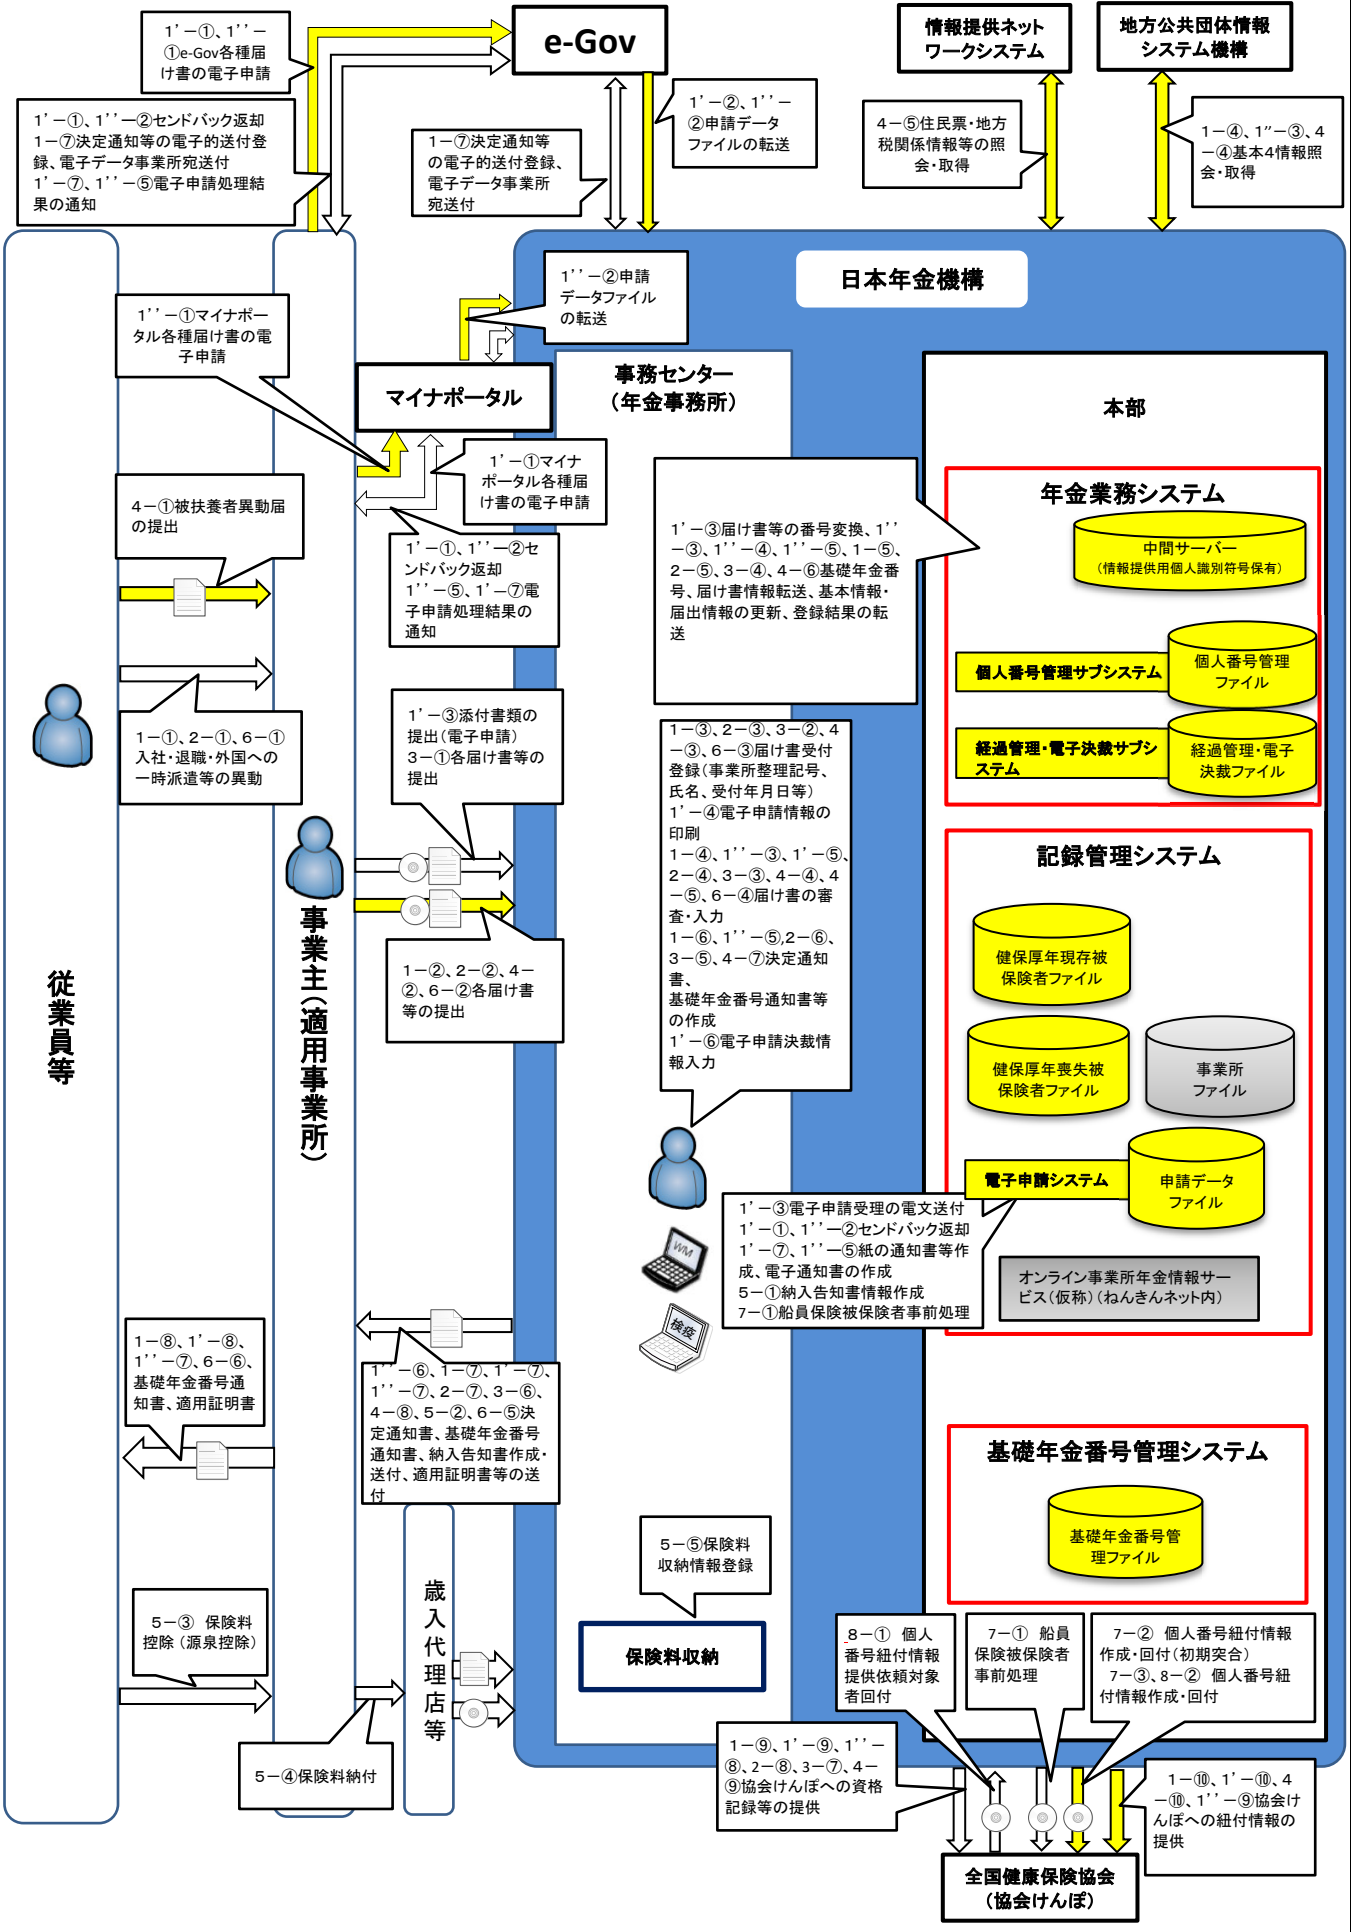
1'－①、1''－①e-Gov各種届け書の電子申請

e-Gov

情報提供ネットワークシステム

地方公共団体情報システム機構

1'－①、1''－②センドバック返却
1－⑦決定通知等の電子的送付登録、電子データ事業所宛送付
1'－⑦、1''－⑤電子申請処理結果の通知

1－⑦決定通知等の電子的送付登録、電子データ事業所宛送付

1'－②、1''－②申請データファイルの転送

4－⑤住民票・地方税関係情報等の照会・取得

1－④、1''－③、4－④基本4情報照会・取得

1''－②申請データファイルの転送

日本年金機構

1''－①マイナポータル各種届け書の電子申請

マイナポータル

事務センター（年金事務所）

本部

1'－①マイナポータル各種届け書の電子申請

4－①被扶養者異動届の提出

1'－①、1''－②センドバック返却
1''－⑤、1'－⑦電子申請処理結果の通知

1'－③届け書等の番号変換、1''－③、1''－④、1''－⑤、1－⑤、2－⑤、3－④、4－⑥基礎年金番号、届け書情報転送、基本情報・届出情報の更新、登録結果の転送

年金業務システム

中間サーバー（情報提供用個人識別符号保有）

個人番号管理サブシステム

個人番号管理ファイル

経過管理・電子決裁サブシステム

経過管理・電子決裁ファイル

1－①、2－①、6－①入社・退職・外国への一時派遣等の異動

1'－③添付書類の提出（電子申請）
3－①各届け書等の提出

1－③、2－③、3－②、4－③、6－③届け書受付登録（事業所整理記号、氏名、受付年月日等）
1'－④電子申請情報の印刷
1－④、1''－③、1'－⑤、2－④、3－③、4－④、4－⑤、6－④届け書の審査・入力
1－⑥、1''－⑤,2－⑥、3－⑤、4－⑦決定通知書、基礎年金番号通知書等の作成
1'－⑥電子申請決裁情報入力

記録管理システム

従業員等

事業主（適用事業所）

1－②、2－②、4－②、6－②各届け書等の提出

健保厚年現存被保険者ファイル

健保厚年喪失被保険者ファイル

事業所ファイル

電子申請システム

申請データファイル

1'－③電子申請受理の電文送付
1'－①、1''－②センドバック返却
1'－⑦、1''－⑤紙の通知書等作成、電子通知書の作成
5－①納入告知書情報作成
7－①船員保険被保険者事前処理

オンライン事業所年金情報サービス（仮称）（ねんきんネット内）

1－⑧、1'－⑧、1''－⑦、6－⑥、基礎年金番号通知書、適用証明書

1''－⑥、1－⑦、1'－⑦、1''－⑦、2－⑦、3－⑥、4－⑧、5－②、6－⑤決定通知書、基礎年金番号通知書、納入告知書作成・送付、適用証明書等の送付

基礎年金番号管理システム

基礎年金番号管理ファイル

5－⑤保険料収納情報登録

歳入代理店等

5－③ 保険料控除（源泉控除）

保険料収納

8－① 個人番号紐付情報提供依頼対象者回付

7－① 船員保険被保険者事前処理

7－② 個人番号紐付情報作成・回付（初期突合）
7－③、8－② 個人番号紐付情報作成・回付

5－④保険料納付

1－⑨、1'－⑨、1''－⑧、2－⑧、3－⑦、4－⑨協会けんぽへの資格記録等の提供

1－⑩、1'－⑩、4－⑩、1''－⑨協会けんぽへの紐付情報の提供

全国健康保険協会（協会けんぽ）